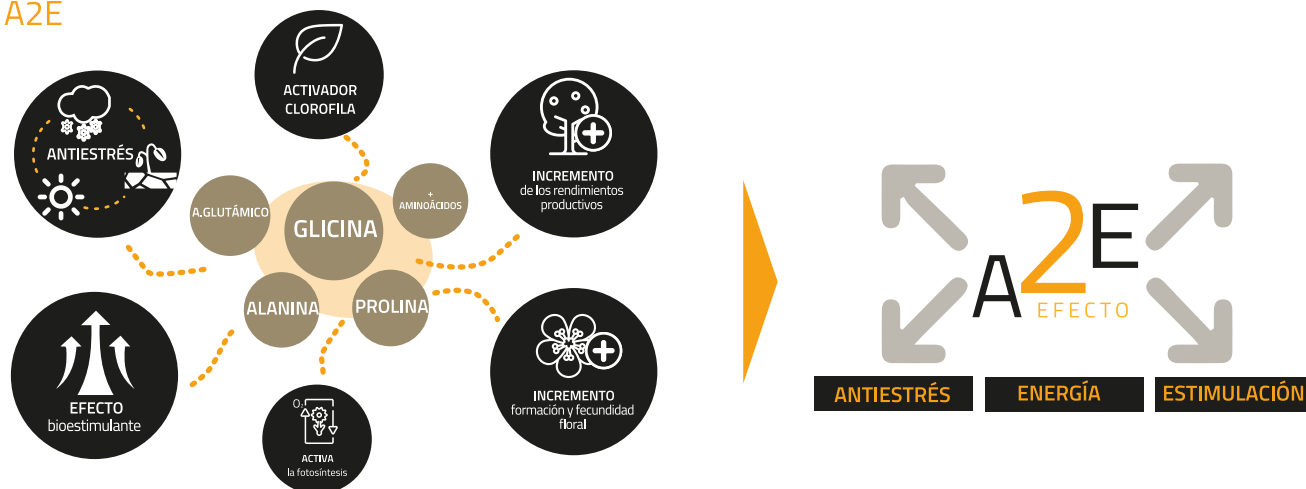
A2E

ACTIVADOR CLOROFILA

ANTIESTRÉS

INCREMENTO de los rendimientos productivos

A.GLUTÁMICO

GLICINA

+ AMINOÁCIDOS

ALANINA

PROLINA

EFECTO bioestimulante

$O_2$

ACTIVA la fotosíntesis

INCREMENTO formación y fecundidad floral

A2E EFECTO

ANTIESTRÉS

ENERGÍA

ESTIMULACIÓN